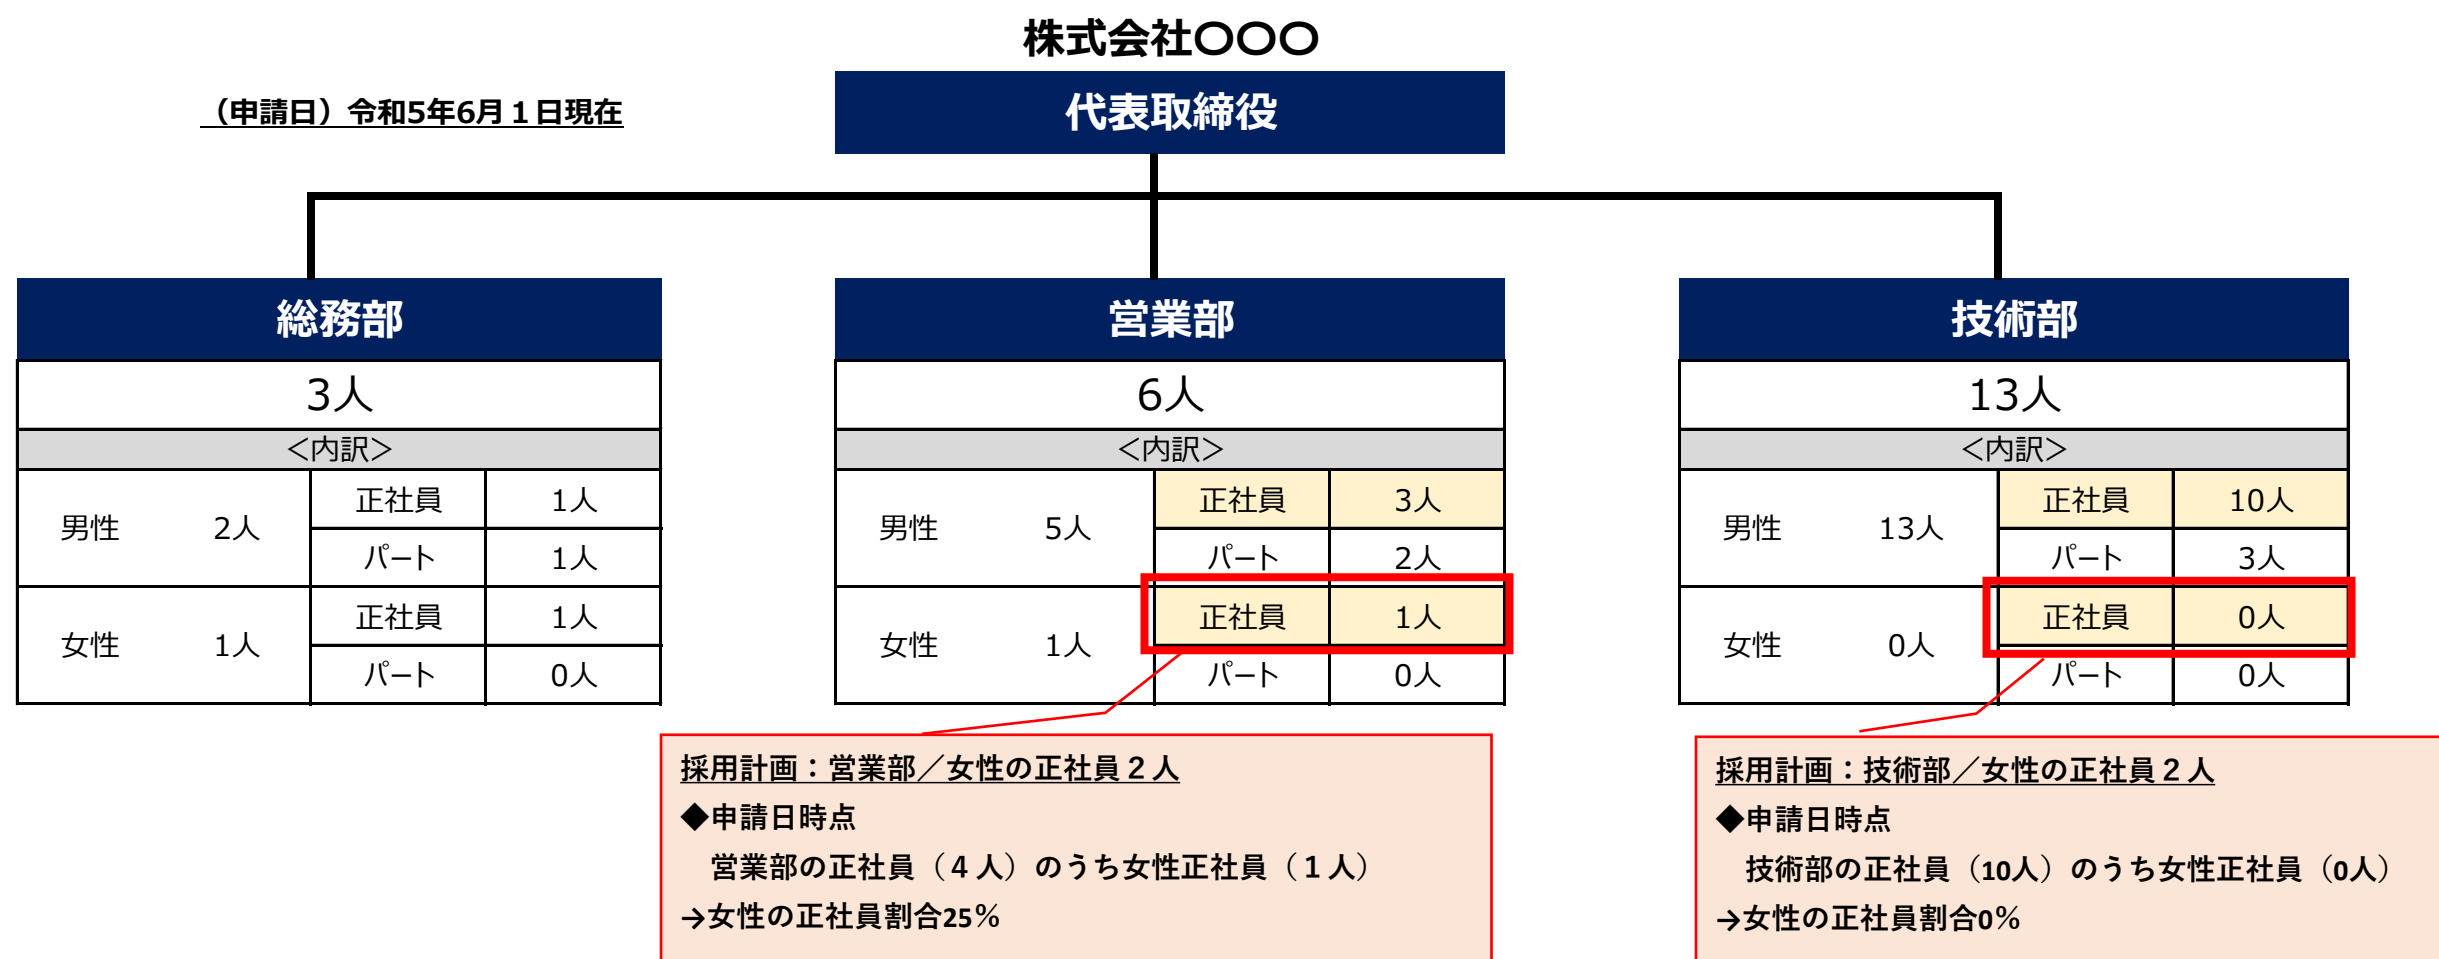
株式会社○○○

（申請日）令和5年6月１日現在

代表取締役

総務部

3人

<内訳>

| 男性 2人 | 正社員 | 1人 |
|---|---|---|
| | パート | 1人 |
| 女性 1人 | 正社員 | 1人 |
| | パート | 0人 |

営業部

6人

<内訳>

| 男性 5人 | 正社員 | 3人 |
|---|---|---|
| | パート | 2人 |
| 女性 1人 | 正社員 | 1人 |
| | パート | 0人 |

技術部

13人

<内訳>

| 男性 13人 | 正社員 | 10人 |
|---|---|---|
| | パート | 3人 |
| 女性 0人 | 正社員 | 0人 |
| | パート | 0人 |

採用計画：営業部／女性の正社員２人
◆申請日時点
営業部の正社員（４人）のうち女性正社員（１人）
→女性の正社員割合25％

採用計画：技術部／女性の正社員２人
◆申請日時点
技術部の正社員（10人）のうち女性正社員（0人）
→女性の正社員割合0％